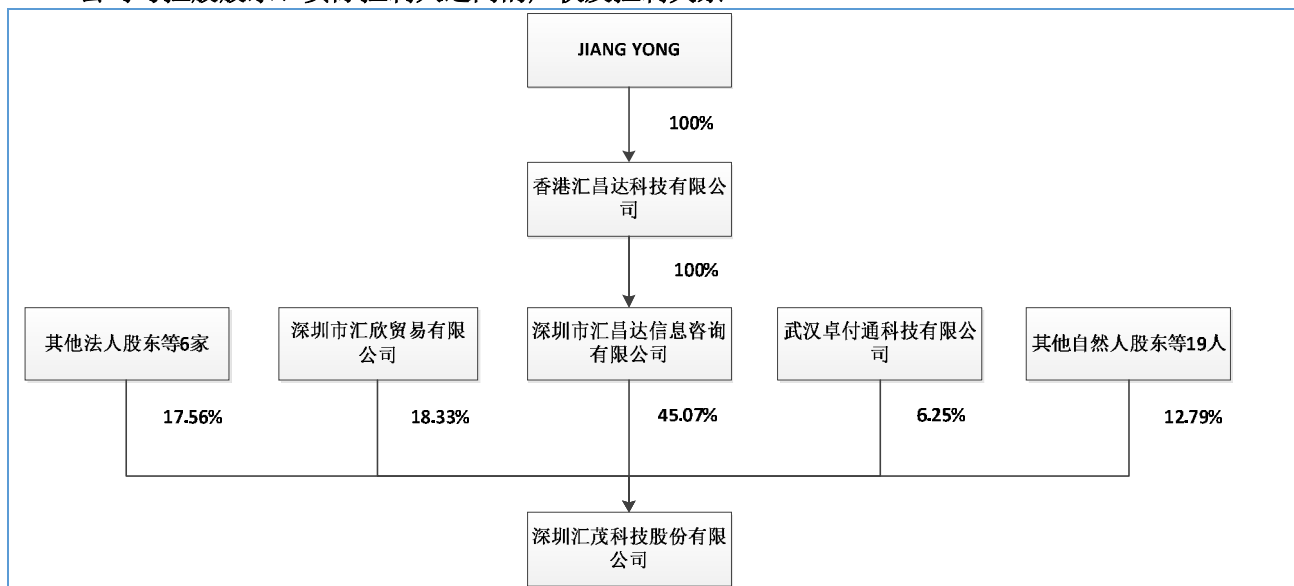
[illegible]

JIANG YONG

100%

香港汇昌达科技有限公司

100%

其他法人股东等6家

深圳市汇欣贸易有限公司

深圳市汇昌达信息咨询有限公司

武汉卓付通科技有限公司

其他自然人股东等19人

17.56%

18.33%

45.07%

6.25%

12.79%

深圳汇茂科技股份有限公司